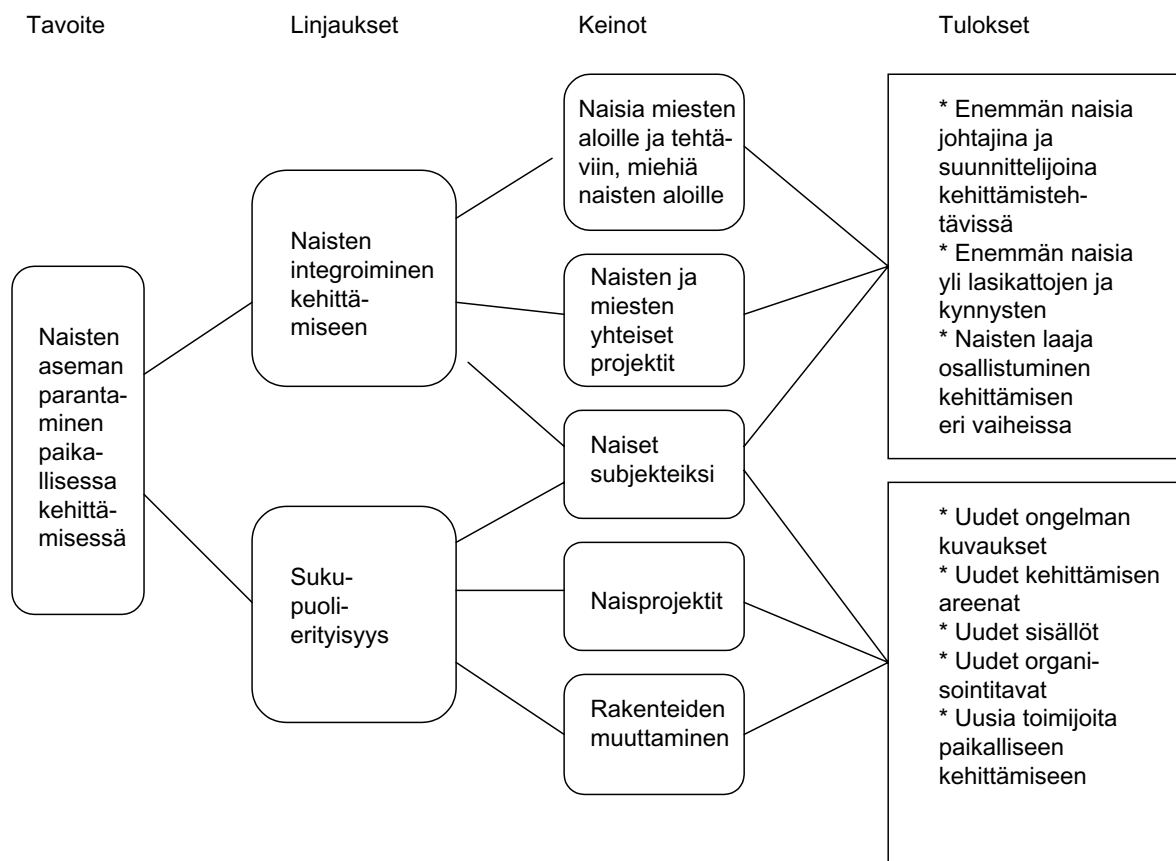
Tavoite

Linjaukset

Keinot

Tulokset

Naisten aseman parantaminen paikallisessa kehittämisessä

Naisten integroiminen kehittämiseen

Sukupuolierityisyys

Naisia miesten aloille ja tehtäviin, miehiä naisten aloille

Naisten ja miesten yhteiset projektit

Naiset subjekteiksi

Naisprojektit

Rakenteiden muuttaminen

* Enemmän naisia johtajina ja suunnittelijoina kehittämistehtävissä
* Enemmän naisia yli lasikattojen ja kynnysten
* Naisten laaja osallistuminen kehittämisen eri vaiheissa

* Uudet ongelman kuvaukset
* Uudet kehittämisen areenat
* Uudet sisällöt
* Uudet organisointitavat
* Uusia toimijoita paikalliseen kehittämiseen